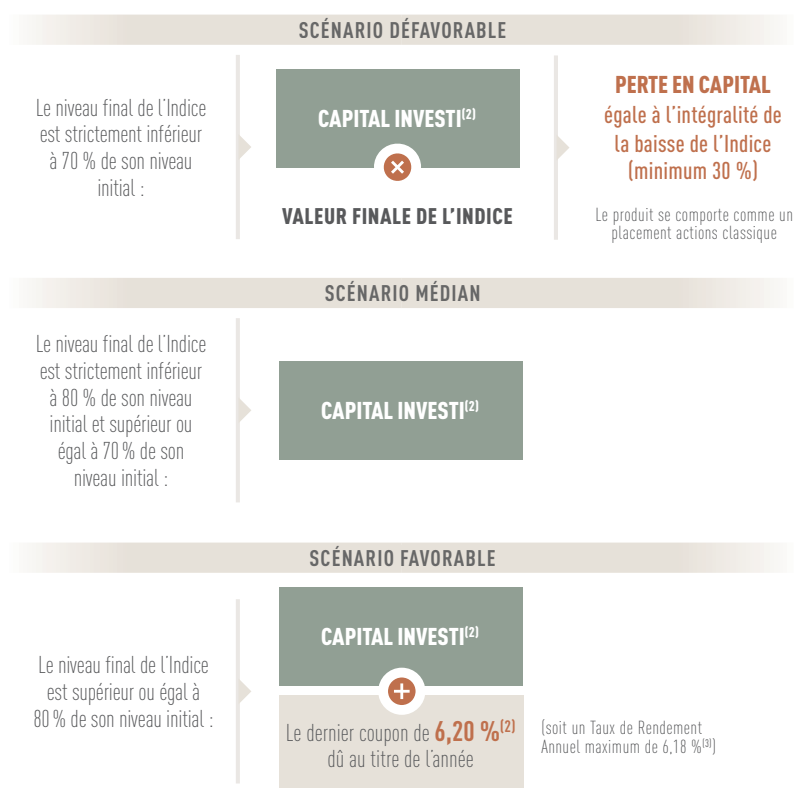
SCÉNARIO DÉFAVORABLE

Le niveau final de l'Indice est strictement inférieur à 70 % de son niveau initial :

CAPITAL INVESTI$^{(2)}$

×

VALEUR FINALE DE L'INDICE

PERTE EN CAPITAL égale à l'intégralité de la baisse de l'Indice (minimum 30 %)

Le produit se comporte comme un placement actions classique

SCÉNARIO MÉDIAN

Le niveau final de l'Indice est strictement inférieur à 80 % de son niveau initial et supérieur ou égal à 70 % de son niveau initial :

CAPITAL INVESTI$^{(2)}$

SCÉNARIO FAVORABLE

Le niveau final de l'Indice est supérieur ou égal à 80 % de son niveau initial :

CAPITAL INVESTI$^{(2)}$

+

Le dernier coupon de 6,20 %$^{(2)}$ dû au titre de l'année

(soit un Taux de Rendement Annuel maximum de 6,18 %$^{(3)}$)